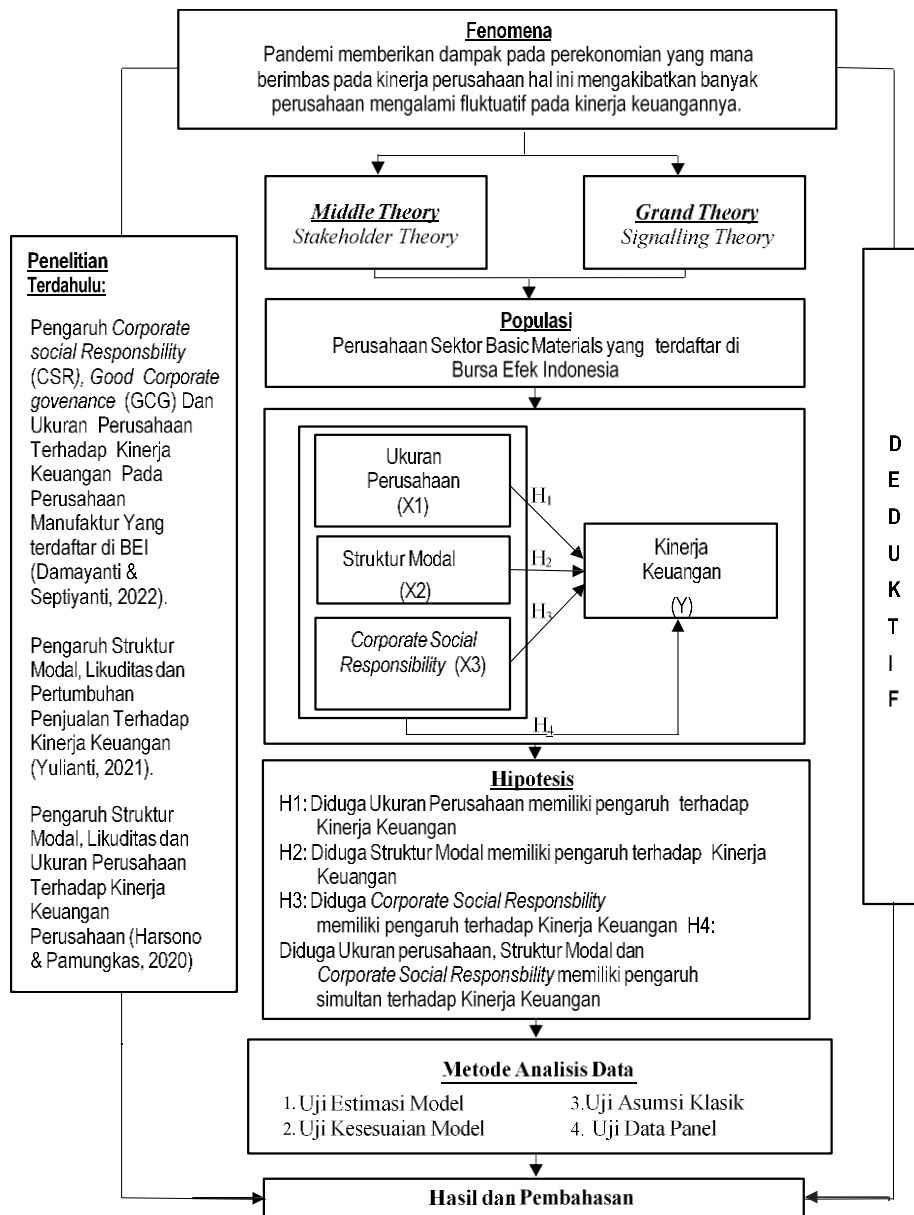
Fenomena
Pandemi memberikan dampak pada perekonomian yang mana berimbas pada kinerja perusahaan hal ini mengakibatkan banyak perusahaan mengalami fluktuatif pada kinerja keuangannya.

Middle Theory
Stakeholder Theory

Grand Theory
Signalling Theory

Penelitian Terdahulu:

Pengaruh Corporate social Responsbility (CSR), Good Corporate govenance (GCG) Dan Ukuran Perusahaan Terhadap Kinerja Keuangan Pada Perusahaan Manufaktur Yang terdaftar di BEI (Damayanti & Septiyanti, 2022).

Pengaruh Struktur Modal, Likuditas dan Pertumbuhan Penjualan Terhadap Kinerja Keuangan (Yulianti, 2021).

Pengaruh Struktur Modal, Likuditas dan Ukuran Perusahaan Terhadap Kinerja Keuangan Perusahaan (Harsono & Pamungkas, 2020)

Populasi
Perusahaan Sektor Basic Materials yang terdaftar di Bursa Efek Indonesia

Ukuran Perusahaan (X1)

Struktur Modal (X2)

Corporate Social Responsibility (X3)

$H_1$

$H_2$

$H_3$

$H_4$

Kinerja Keuangan (Y)

D E D U K T I F

Hipotesis
H1: Diduga Ukuran Perusahaan memiliki pengaruh terhadap Kinerja Keuangan
H2: Diduga Struktur Modal memiliki pengaruh terhadap Kinerja Keuangan
H3: Diduga Corporate Social Responsbility memiliki pengaruh terhadap Kinerja Keuangan H4: Diduga Ukuran perusahaan, Struktur Modal dan Corporate Social Responsbility memiliki pengaruh simultan terhadap Kinerja Keuangan

Metode Analisis Data
1. Uji Estimasi Model
2. Uji Kesesuaian Model
3.Uji Asumsi Klasik
4. Uji Data Panel

Hasil dan Pembahasan